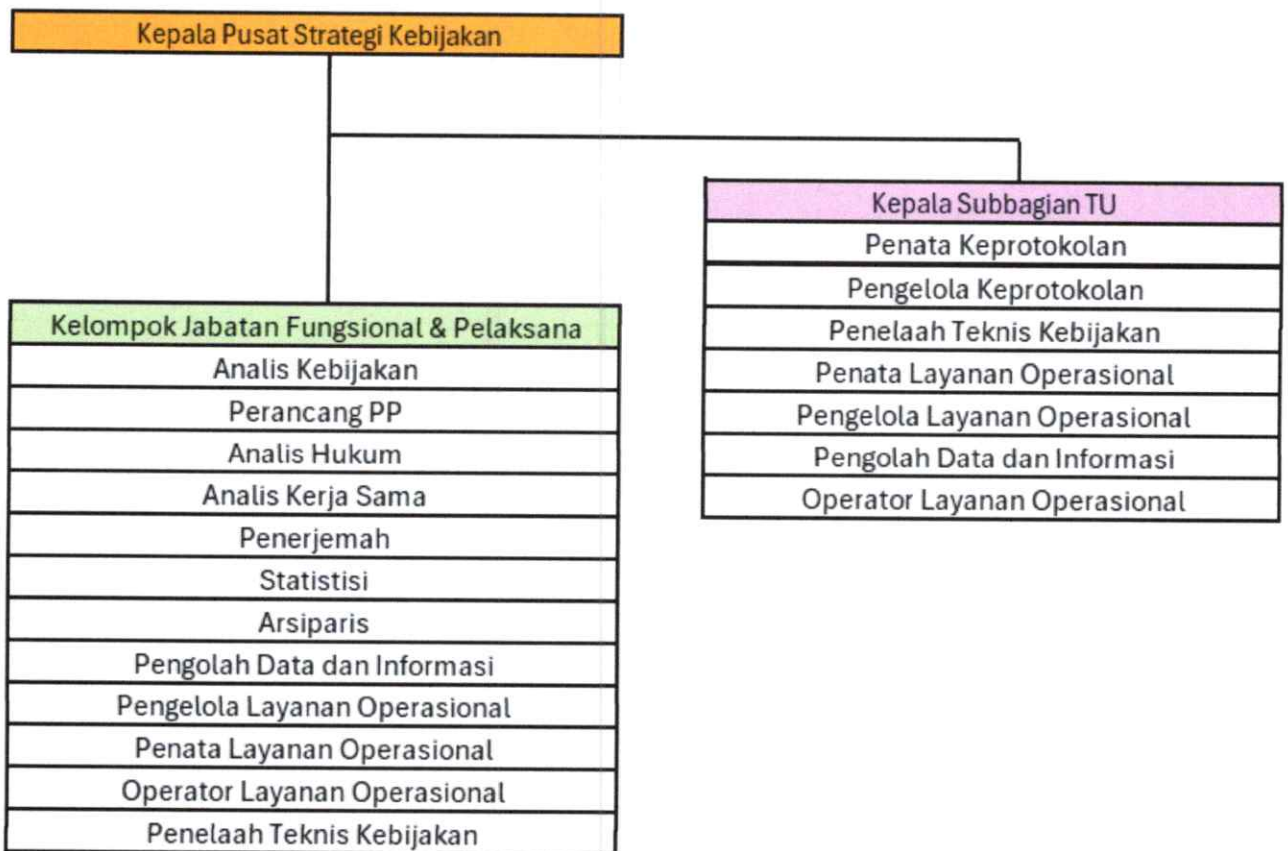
Kepala Pusat Strategi Kebijakan

Kelompok Jabatan Fungsional & Pelaksana
Analis Kebijakan
Perancang PP
Analis Hukum
Analis Kerja Sama
Penerjemah
Statistisi
Arsiparis
Pengolah Data dan Informasi
Pengelola Layanan Operasional
Penata Layanan Operasional
Operator Layanan Operasional
Penelaah Teknis Kebijakan

Kepala Subbagian TU
Penata Keprotokolan
Pengelola Keprotokolan
Penelaah Teknis Kebijakan
Penata Layanan Operasional
Pengelola Layanan Operasional
Pengolah Data dan Informasi
Operator Layanan Operasional